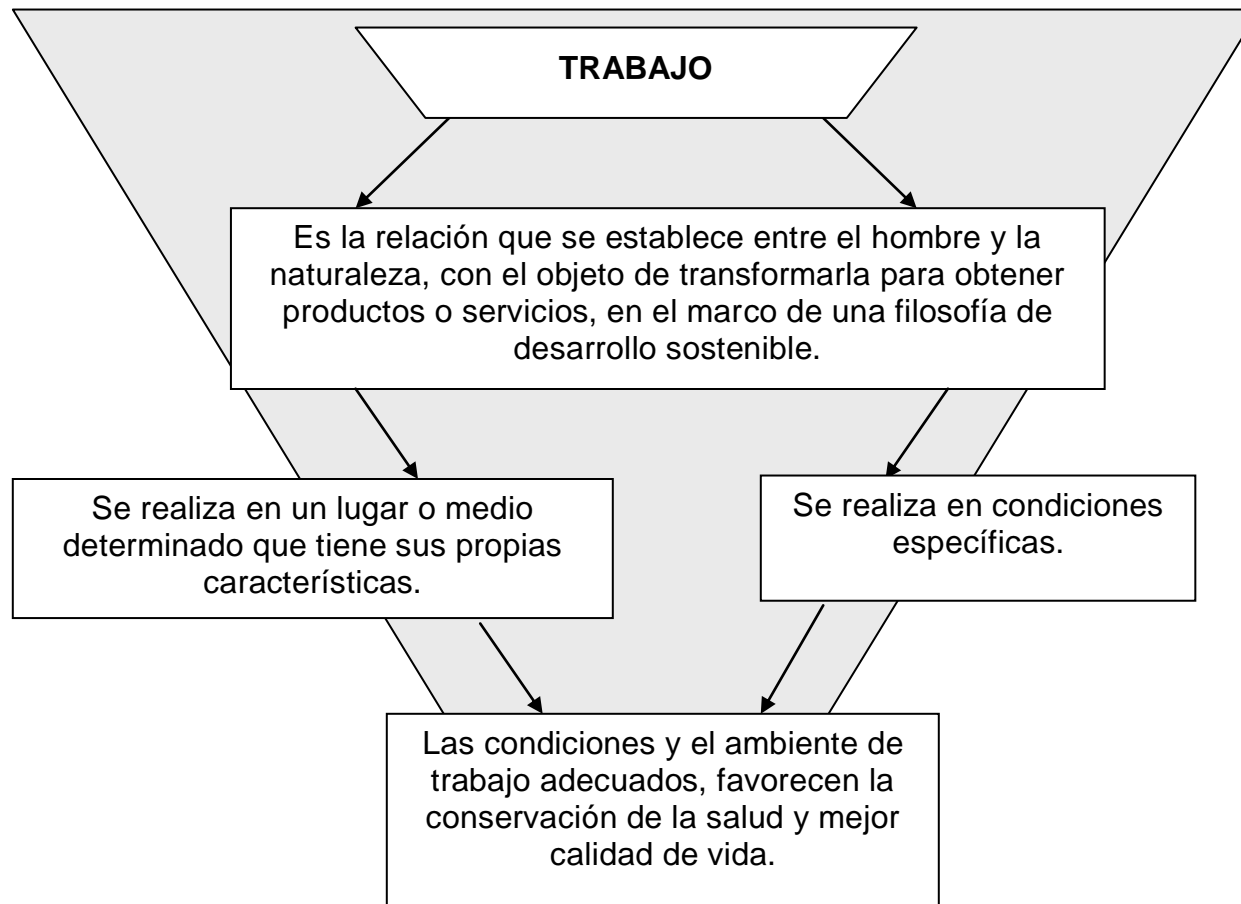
TRABAJO

Es la relación que se establece entre el hombre y la naturaleza, con el objeto de transformarla para obtener productos o servicios, en el marco de una filosofía de desarrollo sostenible.

Se realiza en un lugar o medio determinado que tiene sus propias características.

Se realiza en condiciones específicas.

Las condiciones y el ambiente de trabajo adecuados, favorecen la conservación de la salud y mejor calidad de vida.